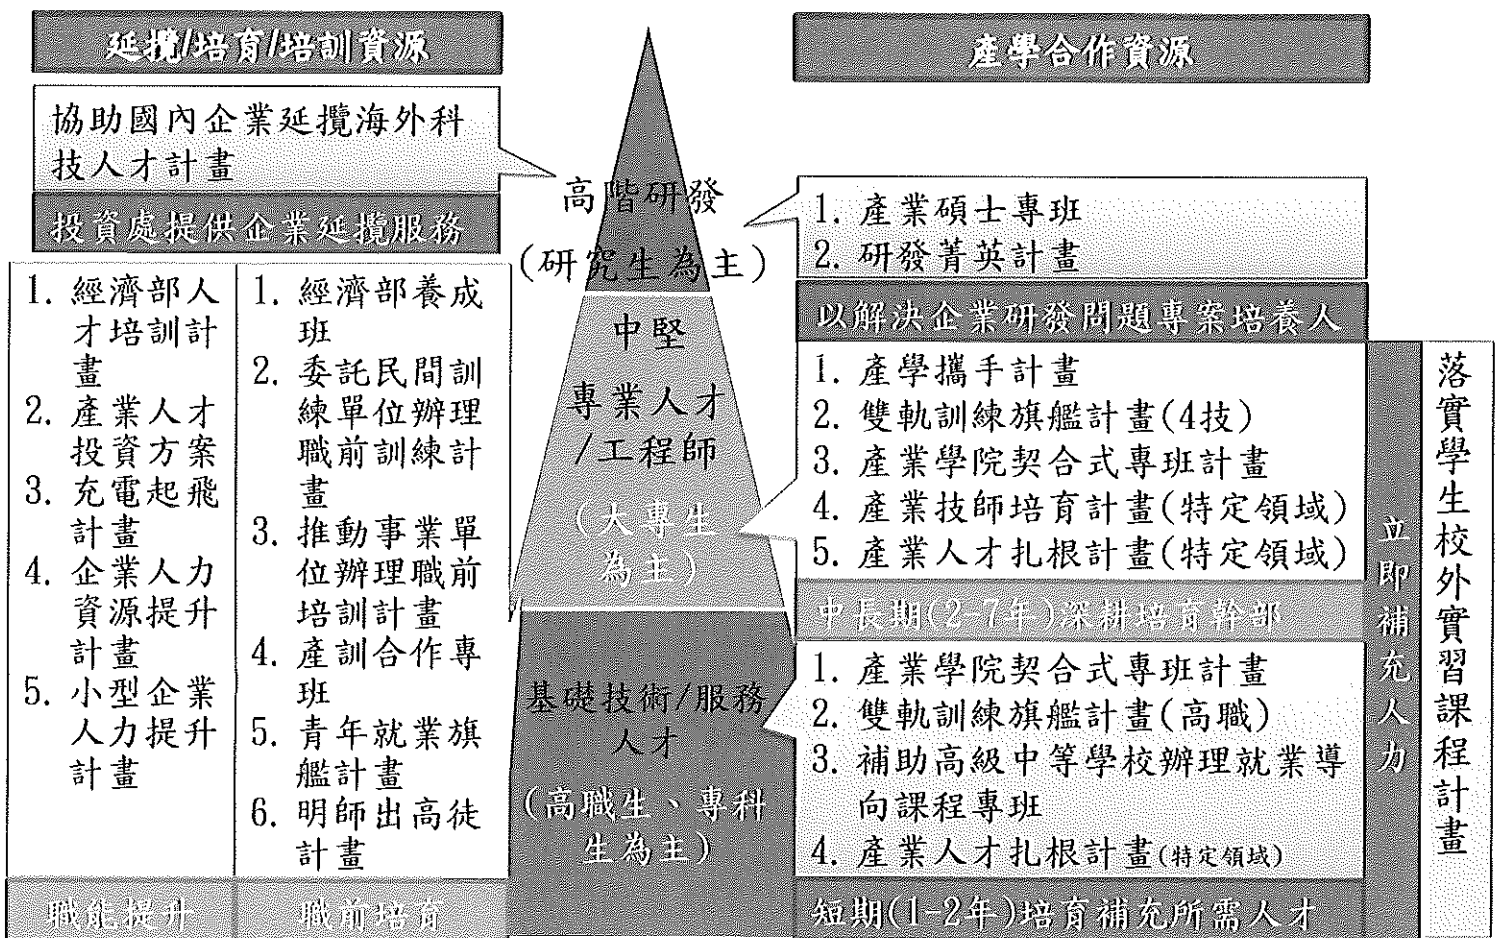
延攬/培育/培訓資源

協助國內企業延攬海外科技人才計畫

投資處提供企業延攬服務

1. 經濟部人才培訓計畫
2. 產業人才投資方案
3. 充電起飛計畫
4. 企業人力資源提升計畫
5. 小型企業人力提升計畫

1. 經濟部養成班
2. 委託民間訓練單位辦理職前訓練計畫
3. 推動事業單位辦理職前培訓計畫
4. 產訓合作專班
5. 青年就業旗艦計畫
6. 明師出高徒計畫

職能提升

職前培育

高階研發
(研究生為主)

中堅
專業人才
/工程師
(大專生為主)

基礎技術/服務人才
(高職生、專科生為主)

產學合作資源

1. 產業碩士專班
2. 研發菁英計畫

以解決企業研發問題專案培養人

1. 產學攜手計畫
2. 雙軌訓練旗艦計畫(4技)
3. 產業學院契合式專班計畫
4. 產業技師培育計畫(特定領域)
5. 產業人才扎根計畫(特定領域)

中長期(2-7年)深耕培育幹部

1. 產業學院契合式專班計畫
2. 雙軌訓練旗艦計畫(高職)
3. 補助高級中等學校辦理就業導向課程專班
4. 產業人才扎根計畫(特定領域)

短期(1-2年)培育補充所需人才

立即補充人力

落實學生校外實習課程計畫